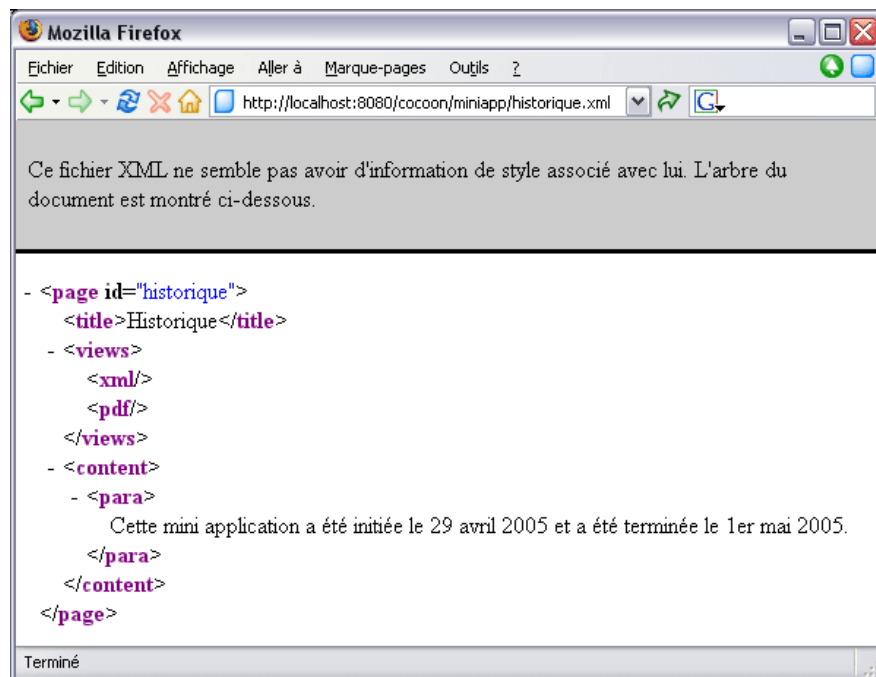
Mozilla Firefox

Fichier Edition Affichage Aller à Marque-pages Outils ?

http://localhost:8080/cocoon/miniapp/historique.xml

Ce fichier XML ne semble pas avoir d'information de style associé avec lui. L'arbre du document est montré ci-dessous.

- <page id="historique">
<title>Historique</title>
- <views>
<xml/>
<pdf/>
</views>
- <content>
- <para>
Cette mini application a été initiée le 29 avril 2005 et a été terminée le 1er mai 2005.
</para>
</content>
</page>

Terminé